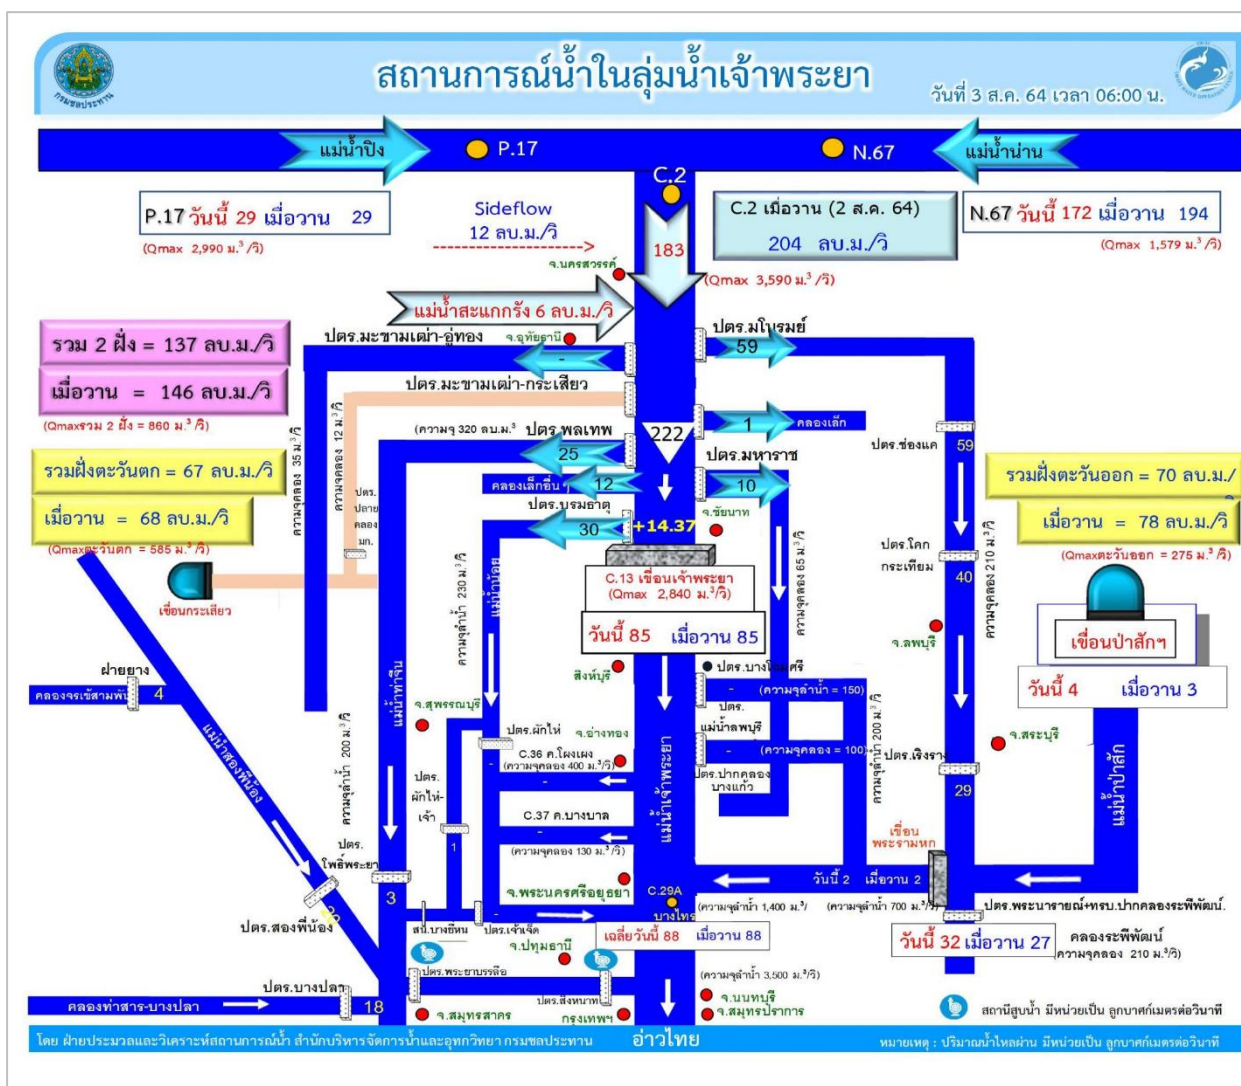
กรมชลประทาน

สถานการณ์น้ำในลุ่มน้ำเจ้าพระยา

วันที่ 3 ส.ค. 64 เวลา 06:00 น.

แม่น้ำปิง

P.17

N.67

แม่น้ำน่าน

C.2

P.17 วันนี้ 29 เมื่อวาน 29

(Qmax 2,990 ม.$^3$/วิ)

Sideflow 12 ลบ.ม./วิ

183

C.2 เมื่อวาน (2 ส.ค. 64) 204 ลบ.ม./วิ

N.67 วันนี้ 172 เมื่อวาน 194

(Qmax 1,579 ม.$^3$/วิ)

จ.นครสวรรค์

(Qmax 3,590 ม.$^3$/วิ)

แม่น้ำสะแกกรัง 6 ลบ.ม./วิ

รวม 2 ฝั่ง = 137 ลบ.ม./วิ

ปตร.มะขามเฒ่า-อู่ทอง

จ.อุทัยธานี

-

ปตร.มโนรมย์

59

เมื่อวาน = 146 ลบ.ม./วิ

ปตร.มะขามเฒ่า-กระเสียว

(Qmaxรวม 2 ฝั่ง = 860 ม.$^3$/วิ)

ความจุคลอง 35 ม.$^3$/วิ

ความจุคลอง 12 ม.$^3$/วิ

(ความจุ 320 ลบ.ม.$^3$ ปตร.พลเทพ

222

1

คลองเล็ก

ปตร.ช่องแค

59

25

ปตร.มหาราช

รวมฝั่งตะวันตก = 67 ลบ.ม./วิ

คลองเล็กชื่น

12

10

รวมฝั่งตะวันออก = 70 ลบ.ม./วิ

ปตร. ปลายคลอง มก.

ปตร.บรมธาตุ

30

+14.37

จ.ชัยนาท

เมื่อวาน = 68 ลบ.ม./วิ

เมื่อวาน = 78 ลบ.ม./วิ

(Qmaxตะวันตก = 585 ม.$^3$/วิ)

C.13 เขื่อนเจ้าพระยา (Qmax 2,840 ม.$^3$/วิ)

ความจุลำน้ำ 230 ม.$^3$/วิ

แม่น้ำน้อย

ความจุคลอง 65 ม.$^3$/วิ

ปตร.โคกกระเทียม

40

ความจุคลอง 210 ม.$^3$/วิ

(Qmaxตะวันออก = 275 ม.$^3$/วิ)

เขื่อนกระเสียว

วันนี้ 85 เมื่อวาน 85

จ.ลพบุรี

เขื่อนป่าสักฯ

ฝายยาง

คลองจรเข้สามพัน 4

สิงห์บุรี

ปตร.บางโฉมศรี

วันนี้ 4 เมื่อวาน 3

แม่น้ำท่าจีน

จ.สุพรรณบุรี

- (ความจุลำน้ำ = 150)

ปตร. แม่น้ำลพบุรี

แม่น้ำสองพี่น้อง

ปตร.ผักไห่

จ.อ่างทอง

- (ความจุคลอง = 100)

ความจุลำน้ำ 200 ม.$^3$/วิ

ปตร.เริงราง

จ.สระบุรี

ความจุลำน้ำ 200 ม.$^3$/วิ

C.36 ค.โผงเผง (ความจุคลอง 400 ม.$^3$/วิ)

ปตร.ปากคลองบางแก้ว

29

ปตร. ผักไห่-เจ้าเจ็ด

แม่น้ำเจ้าพระยา

แม่น้ำป่าสัก

C.37 ค.บางบาล

1

(ความจุคลอง 130 ม.$^3$/วิ)

เขื่อนพระรามหก

ปตร. โพธิ์พระยา

จ.พระนครศรีอยุธยา

C.29A บางไทร

วันนี้ 2 เมื่อวาน 2

3

(ความจุลำน้ำ 1,400 ม.$^3$/

(ความจุลำน้ำ 700 ม.$^3$/วิ)

ปตร.พระนารายณ์+ทรบ.ปากคลองระพีพัฒน์

ปตร.สองพี่น้อง

สน.บางยี่หน

ปตร.เจ้าเจ็ด

เฉลี่ยวันนี้ 88 เมื่อวาน 88

วันนี้ 32 เมื่อวาน 27

คลองระพีพัฒน์ ความจุคลอง 210 ม.$^3$/วิ)

จ.ปทุมธานี

ปตร.พระยาบรรลือ

(ความจุลำน้ำ 3,500 ม.$^3$/วิ)

ปตร.บางปลา

คลองท่าสาร-บางปลา

18

ปตร.สิงหนาท

จ.นนทบุรี

จ.สมุทรสาคร

กรุงเทพฯ

จ.สมุทรปราการ

สถานีสูบน้ำ มีหน่วยเป็น ลูกบาศก์เมตรต่อวินาที

โดย ฝ่ายประมวลและวิเคราะห์สถานการณ์น้ำ สำนักบริหารจัดการน้ำและอุทกวิทยา กรมชลประทาน

อ่าวไทย

หมายเหตุ : ปริมาณน้ำไหลผ่าน มีหน่วยเป็น ลูกบาศก์เมตรต่อวินาที